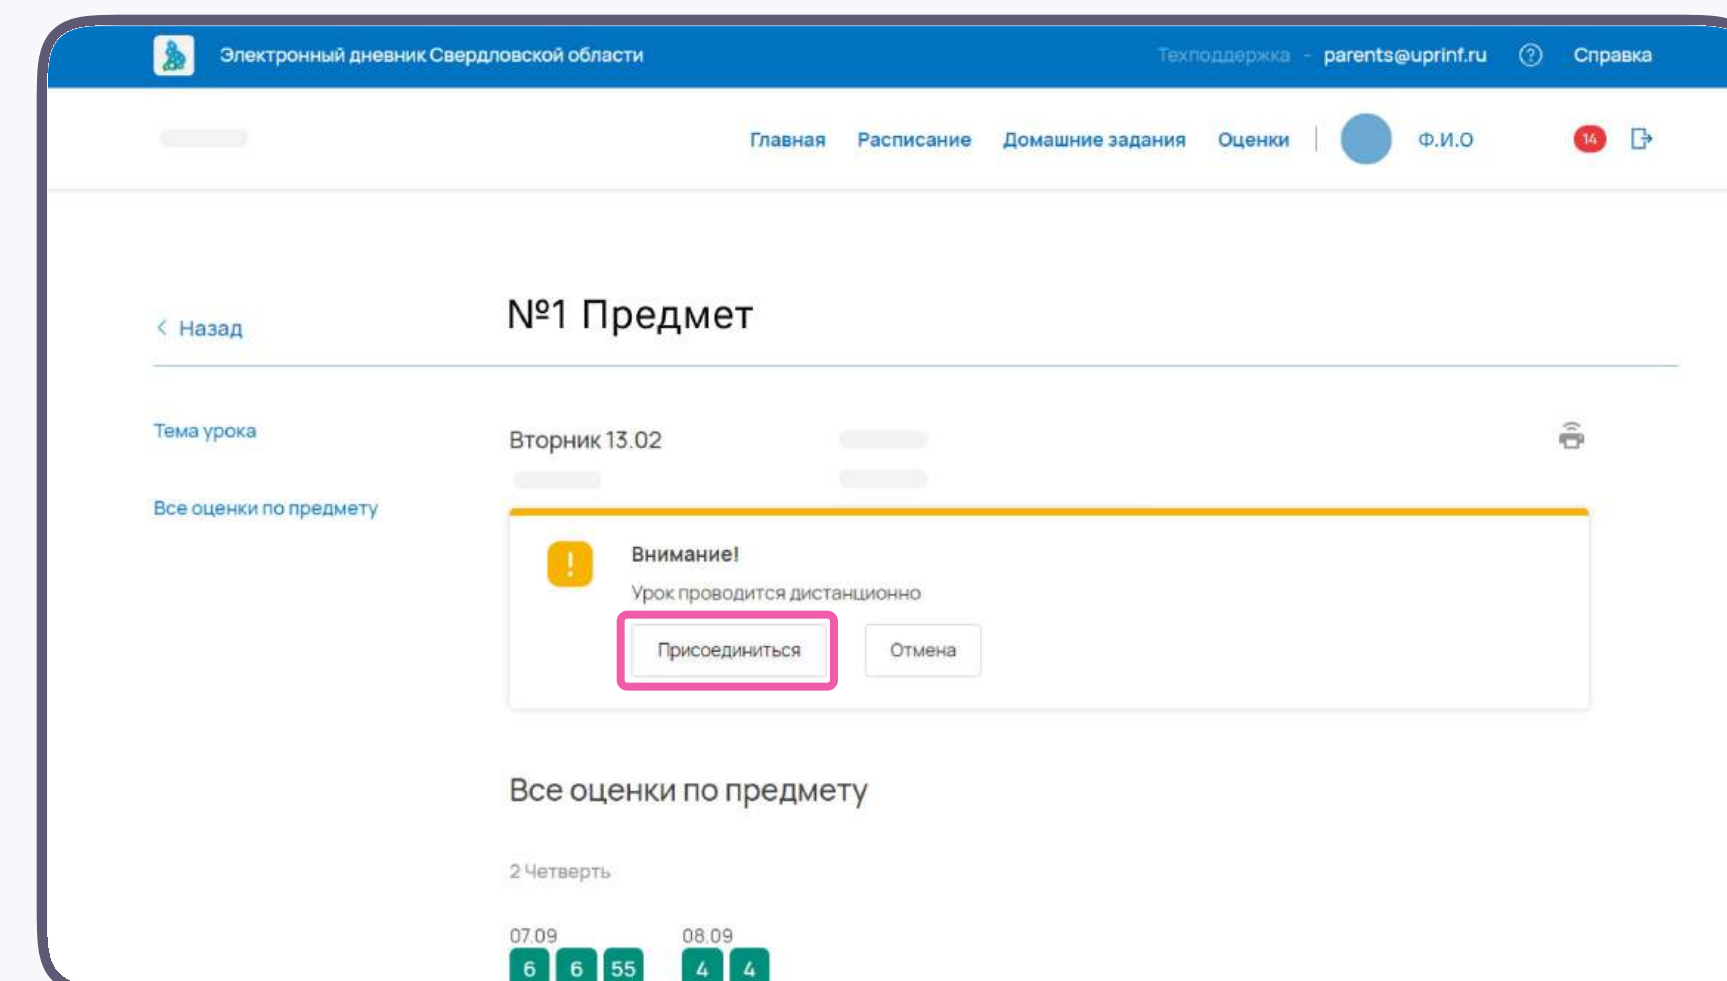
Электронный дневник Свердловской области

Техподдержка - parents@uprinf.ru

Справка

Главная Расписание Домашние задания Оценки

Ф.И.О

14

< Назад

№1 Предмет

Тема урока

Все оценки по предмету

Вторник 13.02

!

Внимание!

Урок проводится дистанционно

Присоединиться

Отмена

Все оценки по предмету

2 Четверть

07.09

6 6 55

08.09

4 4